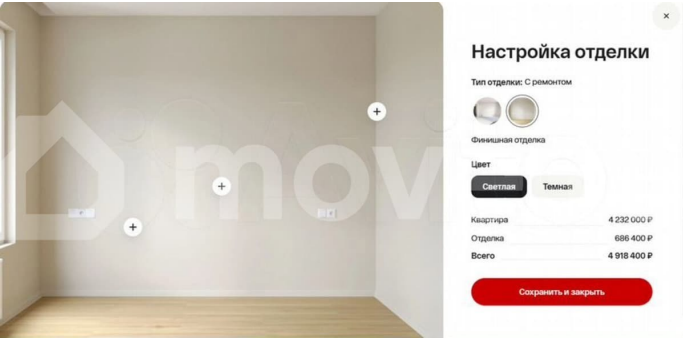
movo

+
+
+

×

Настройка отделки

Тип отделки: С ремонтом

Финишная отделка

Цвет

Светлая
Темная

| | |
|---|---|
| Квартира | 4 232 000 ₽ |
| Отделка | 686 400 ₽ |
| Всего | 4 918 400 ₽ |

Сохранить и закрыть